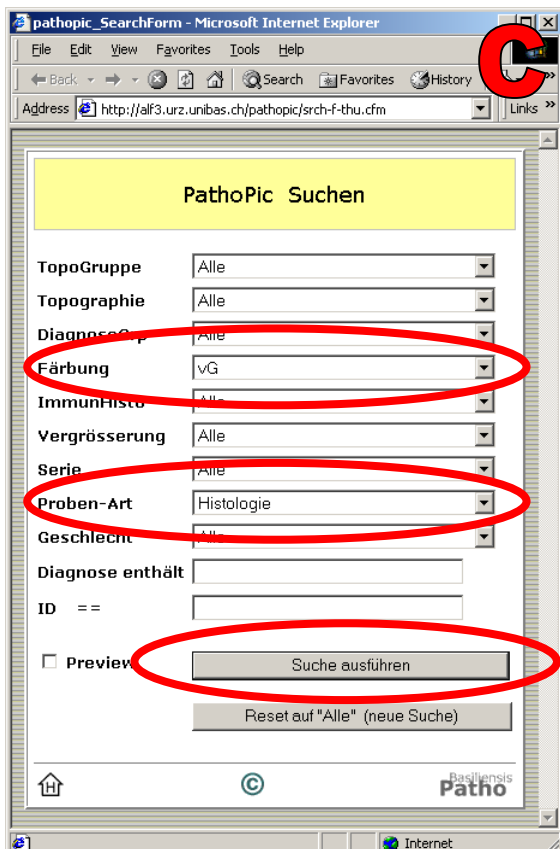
pathopic_SearchForm - Microsoft Internet Explorer

File Edit View Favorites Tools Help

Back Search Favorites History

Address http://alf3.urz.unibas.ch/pathopic/srch-f-thu.cfm Links »

C

PathoPic Suchen

TopoGruppe Alle

Topographie Alle

DiagnoseGrp Alle

Färbung vG

ImmunHisto Alle

Vergrösserung Alle

Serie Alle

Proben-Art Histologie

Geschlecht Alle

Diagnose enthält

ID ==

Preview

Suche ausführen

Reset auf "Alle" (neue Suche)

©

Basiliensis Patho

Internet